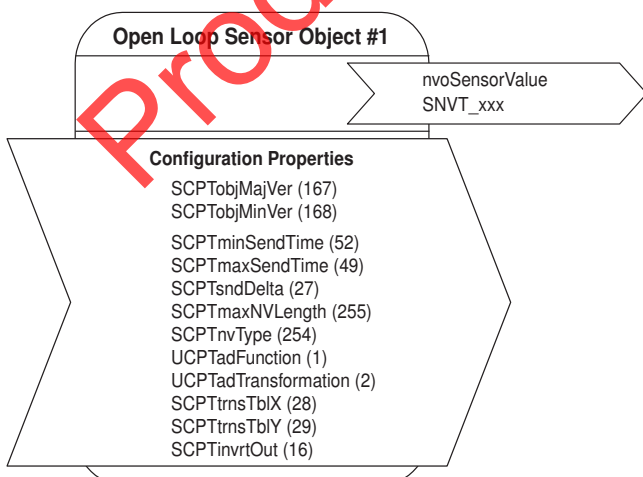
Open Loop Sensor Object #1

Proc

nvoSensorValue
SNVT_xxx

Configuration Properties

SCPTobjMajVer (167)
SCPTobjMinVer (168)

SCPTminSendTime (52)
SCPTmaxSendTime (49)
SCPTsndDelta (27)
SCPTmaxNVLength (255)
SCPTnvType (254)
UCPTadFunction (1)
UCPTadTransformation (2)
SCPTtrnsTblX (28)
SCPTtrnsTblY (29)
SCPTinvrtOut (16)